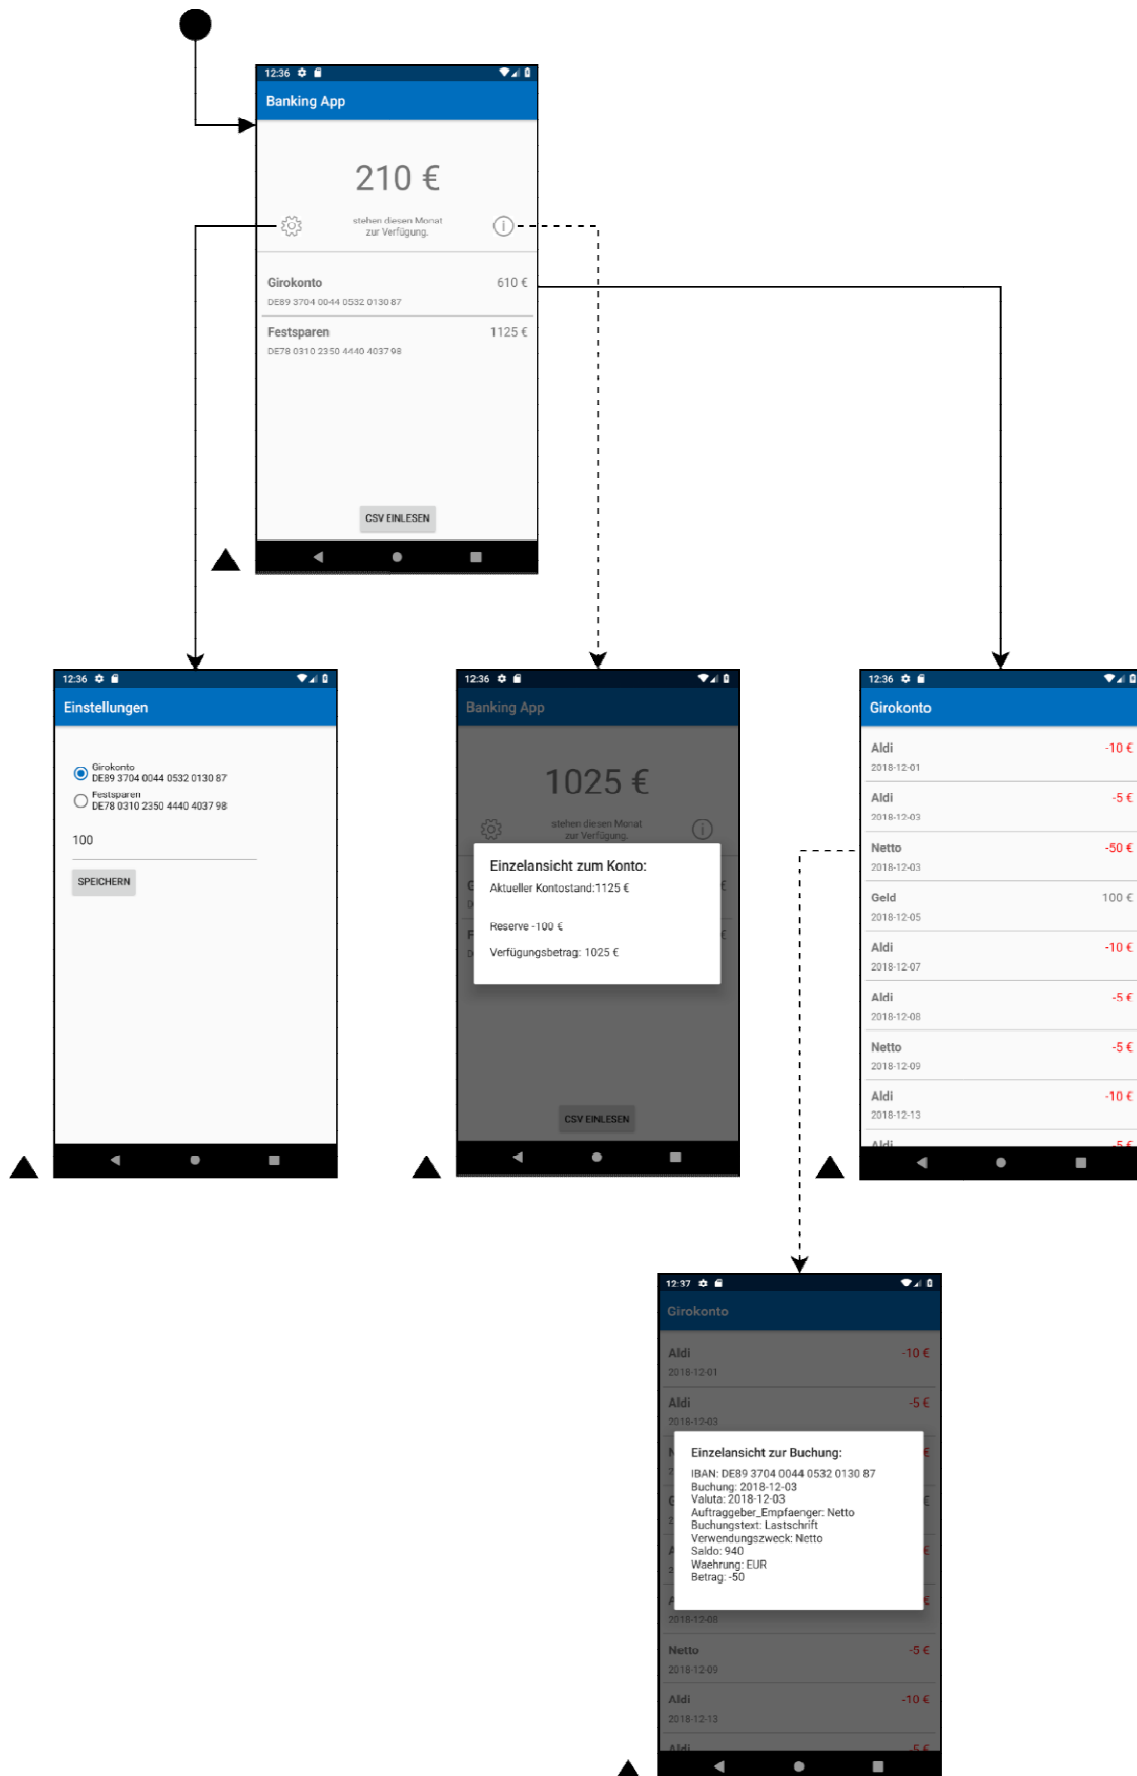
12:36

Banking App

210 €

stehen diesen Monat zur Verfügung.

Girokonto 610 €
DE89 3704 0044 0532 0130 87

Festsparen 1125 €
DE78 0310 2350 4440 4037 98

CSV EINLESEN

12:36

Einstellungen

Girokonto
DE89 3704 0044 0532 0130 87

Festsparen
DE78 0310 2350 4440 4037 98

100

SPEICHERN

12:36

Banking App

1025 €

stehen diesen Monat zur Verfügung.

Einzelansicht zum Konto:
Aktueller Kontostand:1125 €

Reserve -100 €

Verfügungsbetrag: 1025 €

CSV EINLESEN

12:36

Girokonto

| Aldi | -10 € |
|---|---|
| 2018-12-01 | |
| Aldi | -5 € |
| 2018-12-03 | |
| Netto | -50 € |
| 2018-12-03 | |
| Geld | 100 € |
| 2018-12-05 | |
| Aldi | -10 € |
| 2018-12-07 | |
| Aldi | -5 € |
| 2018-12-08 | |
| Netto | -5 € |
| 2018-12-09 | |
| Aldi | -10 € |
| 2018-12-13 | |
| Aldi | -5 € |

12:37

Girokonto

Aldi -10 €
2018-12-01
Aldi -5 €
2018-12-03

Einzelansicht zur Buchung:
IBAN: DE89 3704 0044 0532 0130 87
Buchung: 2018-12-03
Valuta: 2018-12-03
Auftraggeber_Empfaenger: Netto
Buchungstext: Lastschrift
Verwendungszweck: Netto
Saldo: 940
Waehrung: EUR
Betrag: -50

2018-12-08
Netto -5 €
2018-12-09
Aldi -10 €
2018-12-13
Aldi -5 €